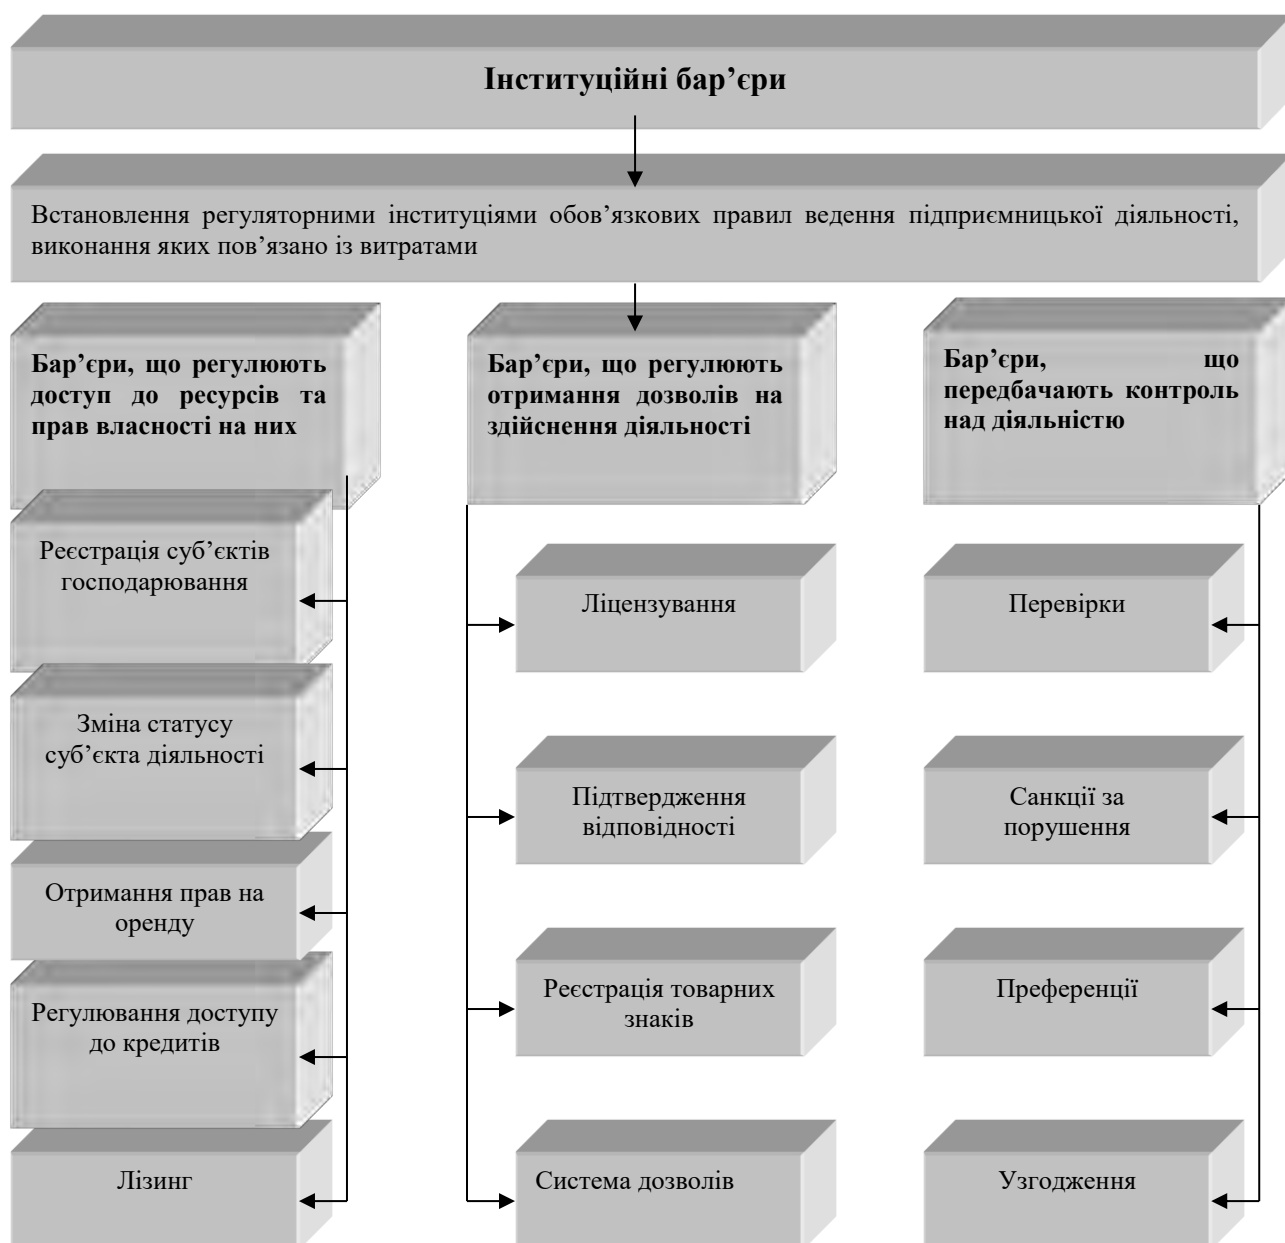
Інституційні бар’єри

Встановлення регуляторними інституціями обов’язкових правил ведення підприємницької діяльності, виконання яких пов’язано із витратами

Бар’єри, що регулюють доступ до ресурсів та прав власності на них

Реєстрація суб’єктів господарювання

Зміна статусу суб’єкта діяльності

Отримання прав на оренду

Регулювання доступу до кредитів

Лізинг

Бар’єри, що регулюють отримання дозволів на здійснення діяльності

Ліцензування

Підтвердження відповідності

Реєстрація товарних знаків

Система дозволів

Бар’єри, що передбачають контроль над діяльністю

Перевірки

Санкції за порушення

Преференції

Узгодження